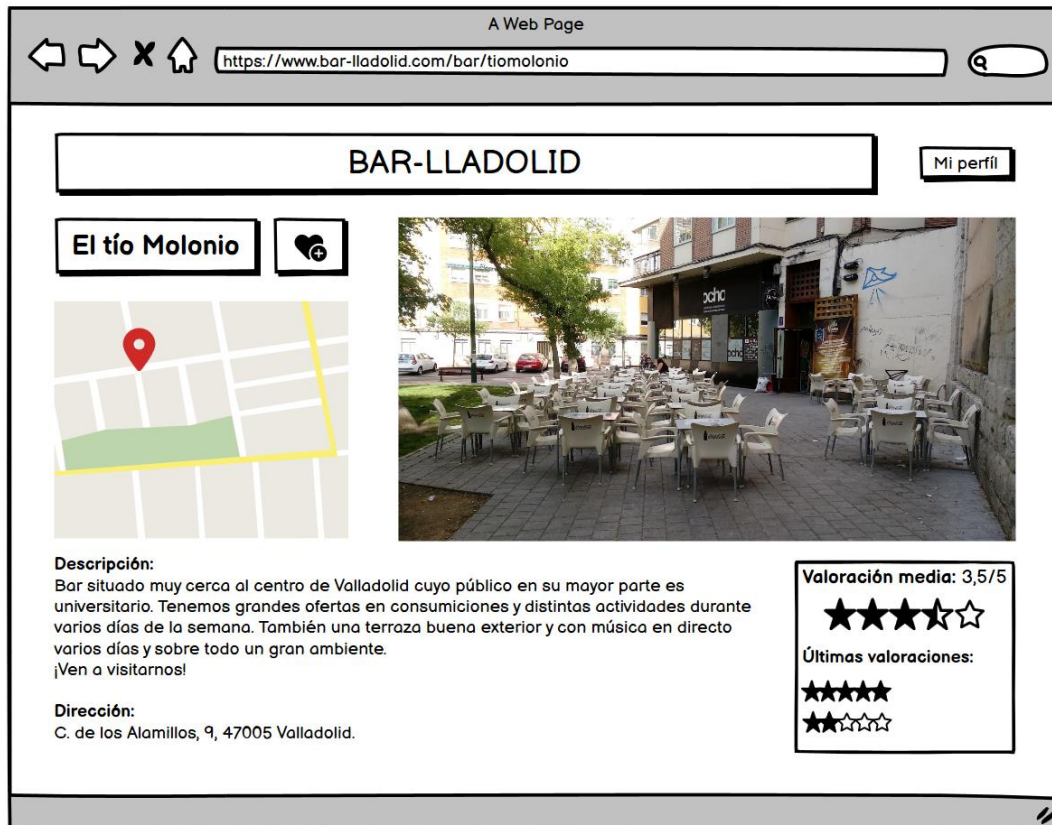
A Web Page

https://www.bar-lladolid.com/bar/tiomolonio

BAR-LLADOLID

Mi perfil

El tío Molonio

ocho

Descripción:
Bar situado muy cerca al centro de Valladolid cuyo público en su mayor parte es universitario. Tenemos grandes ofertas en consumiciones y distintas actividades durante varios días de la semana. También una terraza buena exterior y con música en directo varios días y sobre todo un gran ambiente.
¡Ven a visitarnos!

Dirección:
C. de los Alamillos, 9, 47005 Valladolid.

Valoración media: 3,5/5

Últimas valoraciones: